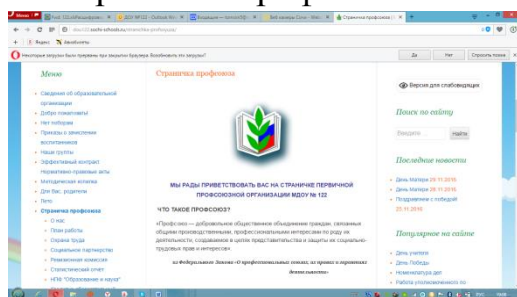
Меню | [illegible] | ДОУ №122 - Детский сад | Входящие — почта | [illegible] | Страничка профсоюза | +

dou122.sochi-schools.ru/stranichka-profsoyuza/

Яндекс | Закладки

Некоторые загрузки были прерваны при закрытии браузера. Возобновить их загрузку?

Да | Нет | Спросить позже

Меню

Сведения об образовательной организации
Добро пожаловать!
Нет поборам
Приказы о зачислении воспитанников
Наши группы
Эффективный контракт
Нормативно-правовые акты
Методический кабинет
Для Вас, родители
Лето
Страничка профсоюза
О нас
План работы
Охрана труда
Социальное партнерство
Ревизионная комиссия
Статистический отчет
НПВ "Образование и наука"

Страничка профсоюза

МЫ РАДЫ ПРИВЕТСТВОВАТЬ ВАС НА СТРАНИЧКЕ ПЕРВИЧНОЙ ПРОФСОЮЗНОЙ ОРГАНИЗАЦИИ МДОУ № 122

ЧТО ТАКОЕ ПРОФСОЮЗ?

«Профсоюз — добровольное общественное объединение граждан, связанных общими производственными, профессиональными интересами по роду их деятельности, создаваемое в целях представительства и защиты их социально-трудовых прав и интересов».

из Федерального Закона «О профессиональных союзах, их правах и гарантиях деятельности»

Версия для слабовидящих

Поиск по сайту

Введите... | Найти

Последние новости

День Матери 28.11.2016
День Матери 28.11.2016
Поздравление с победой 25.11.2016

Популярное на сайте

День учителя
День Победы
Номенклатура дел
Работа уполномоченного по